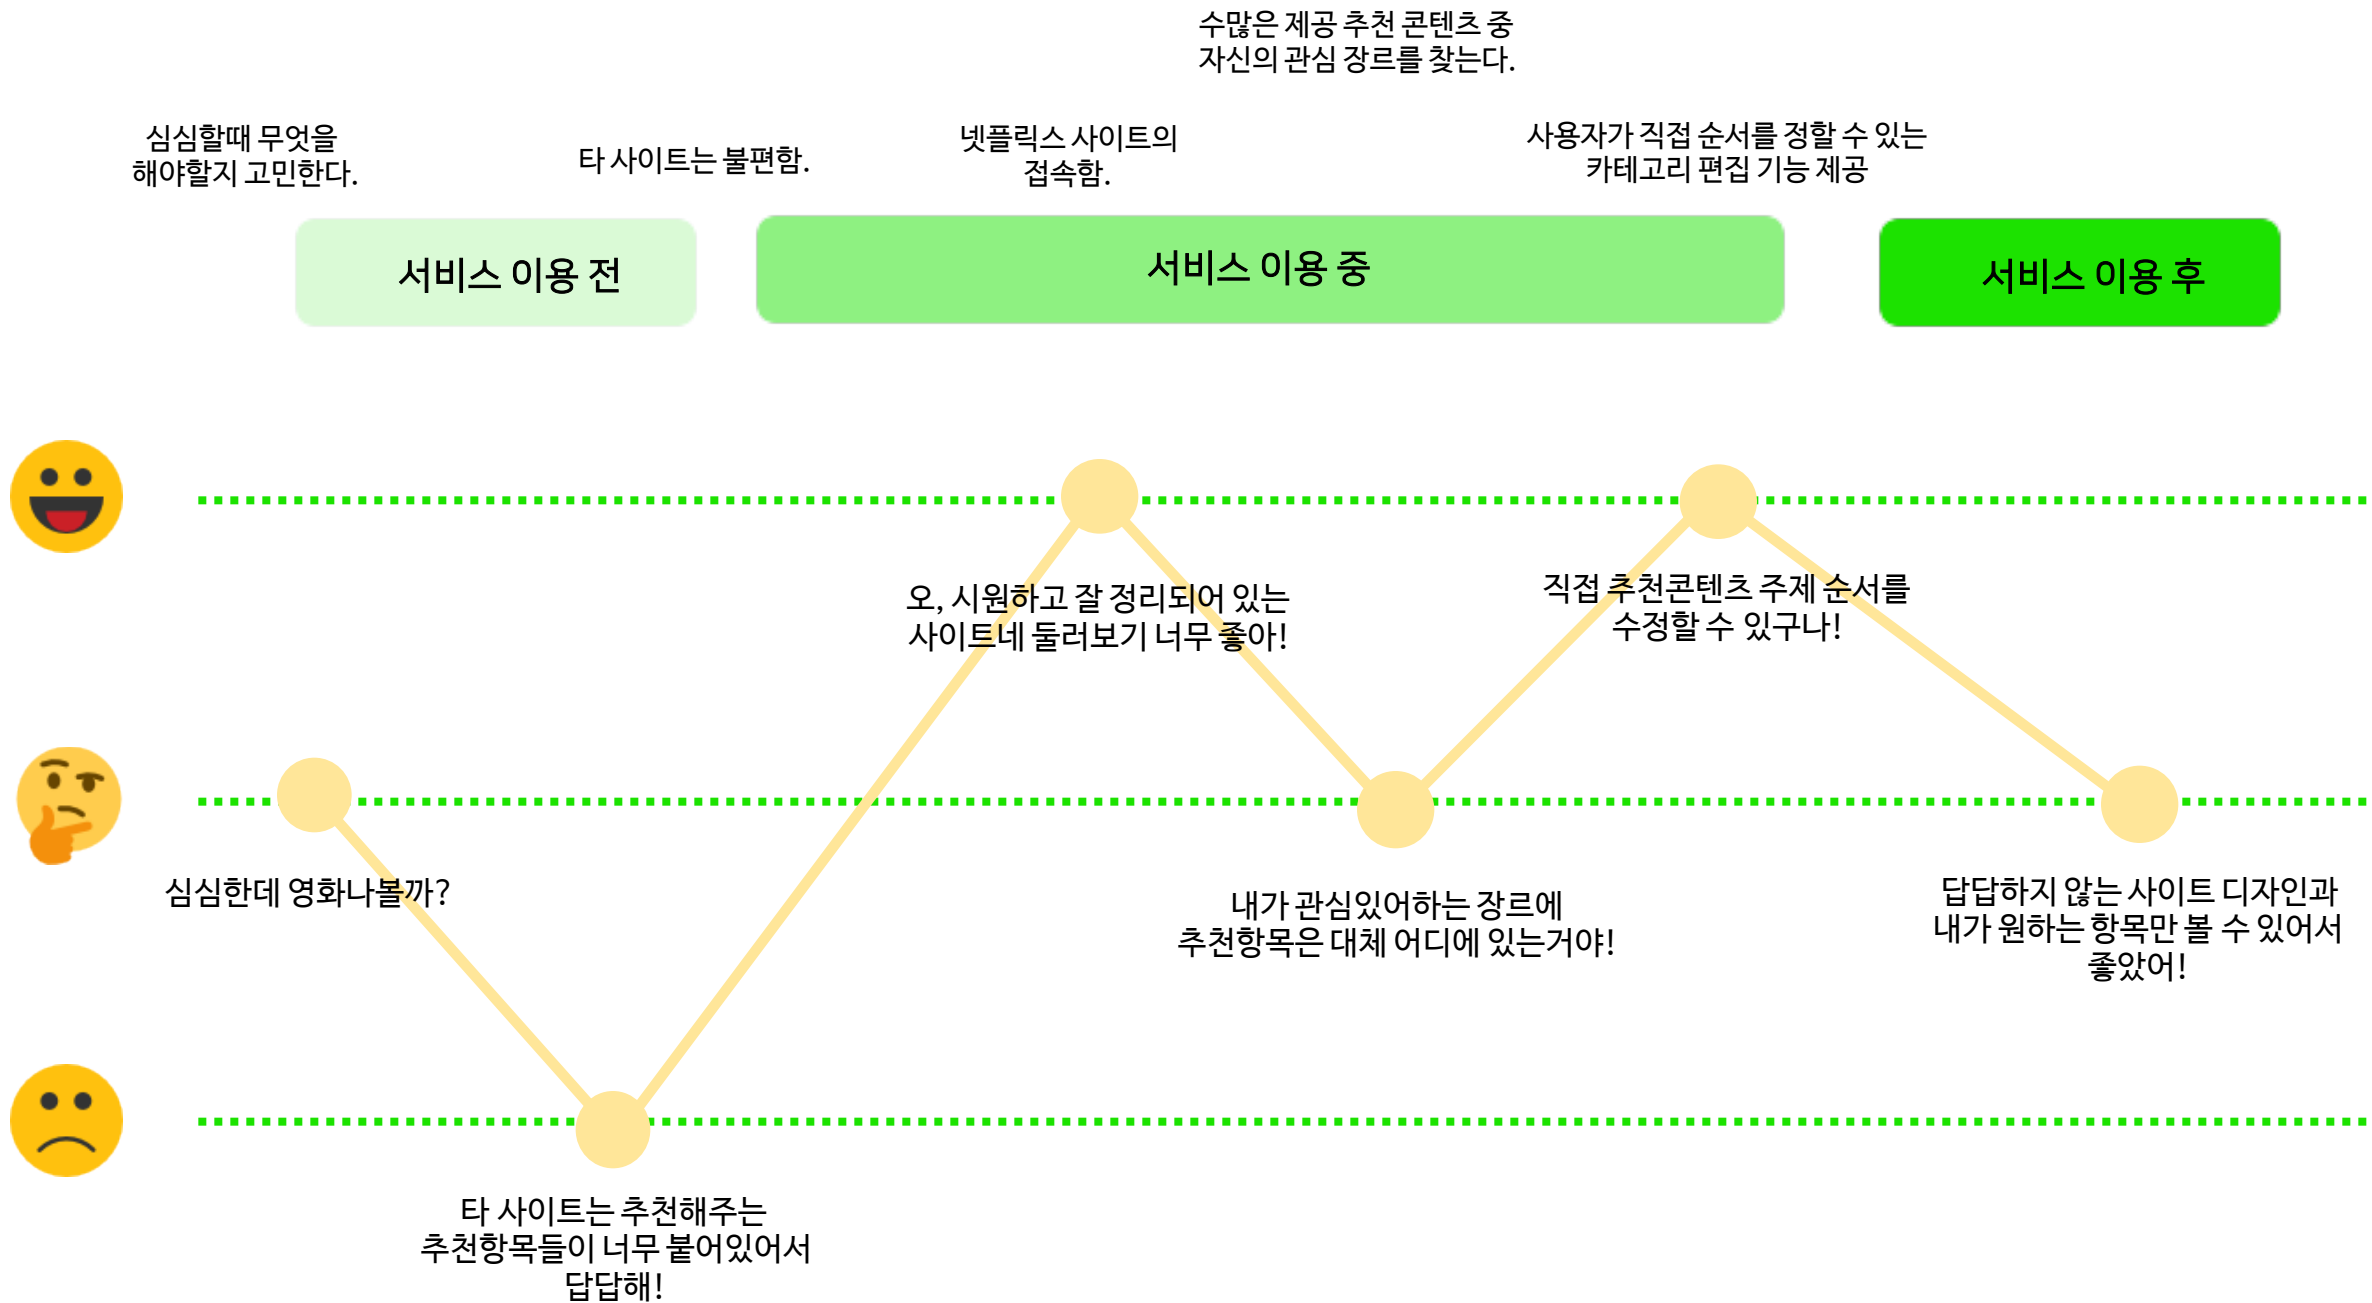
수많은 제공 추천 콘텐츠 중
자신의 관심 장르를 찾는다.

심심할때 무엇을
해야할지 고민한다.

타 사이트는 불편함.

넷플릭스 사이트의
접속함.

사용자가 직접 순서를 정할 수 있는
카테고리 편집 기능 제공

서비스 이용 전

서비스 이용 중

서비스 이용 후

오, 시원하고 잘 정리되어 있는
사이트네 둘러보기 너무 좋아!

직접 추천콘텐츠 주제 순서를
수정할 수 있구나!

심심한데 영화나볼까?

내가 관심있어하는 장르에
추천항목은 대체 어디에 있는거야!

답답하지 않는 사이트 디자인과
내가 원하는 항목만 볼 수 있어서
좋았어!

타 사이트는 추천해주는
추천항목들이 너무 붙어있어서
답답해!